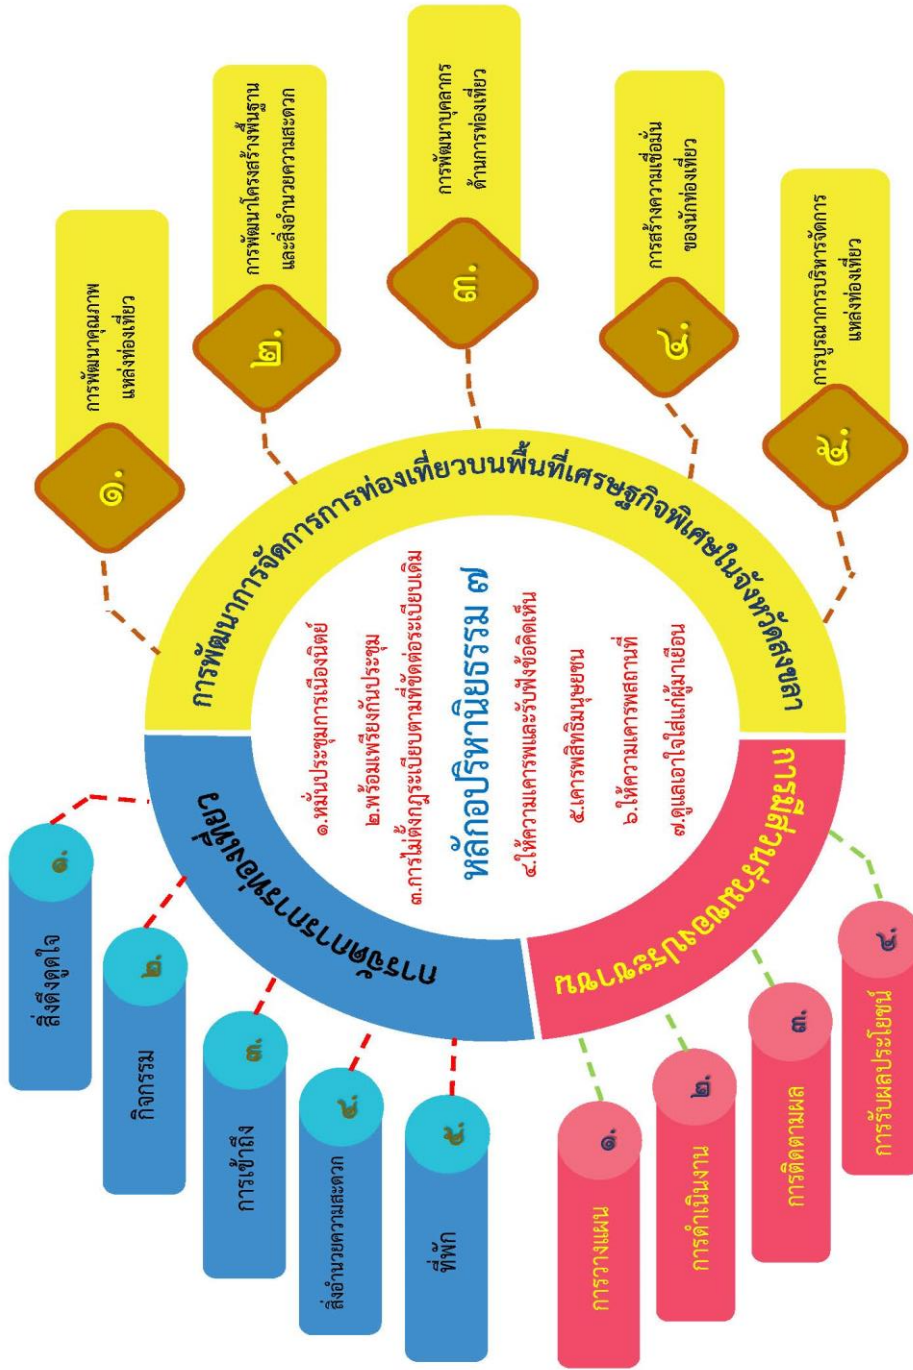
การพัฒนาการจัดการการท่องเที่ยวบนพื้นที่เศรษฐกิจพิเศษในจังหวัดสงขลา

๑. การพัฒนาคุณภาพแหล่งท่องเที่ยว

๒. การพัฒนาโครงสร้างพื้นฐานและสิ่งอำนวยความสะดวก

๓. การพัฒนาบุคลากรด้านการท่องเที่ยว

๔. การสร้างความเชื่อมั่นของนักท่องเที่ยว

๕. การบูรณาการบริหารจัดการแหล่งท่องเที่ยว

หลักอปริหานิยธรรม ๗

๑.หมั่นประชุมการเนืองนิตย์
๒.พร้อมเพรียงกันประชุม
๓.การไม่ตั้งกฎระเบียบตามที่ขัดต่อระเบียบเดิม
๔.ให้ความเคารพและรับฟังข้อคิดเห็น
๕.เคารพสิทธิมนุษยชน
๖.ให้ความเคารพสถานที่
๗.ดูแลเอาใจใส่แก่ผู้มาเยือน

องค์ประกอบการท่องเที่ยว

๑ สิ่งดึงดูดใจ
๒ กิจกรรม
๓ การเข้าถึง
๔ สิ่งอำนวยความสะดวก
๕ ที่พัก

กระบวนการมีส่วนร่วม

๑ การวางแผน
๒ การดำเนินงาน
๓ การติดตามผล
๔ การรับผลประโยชน์